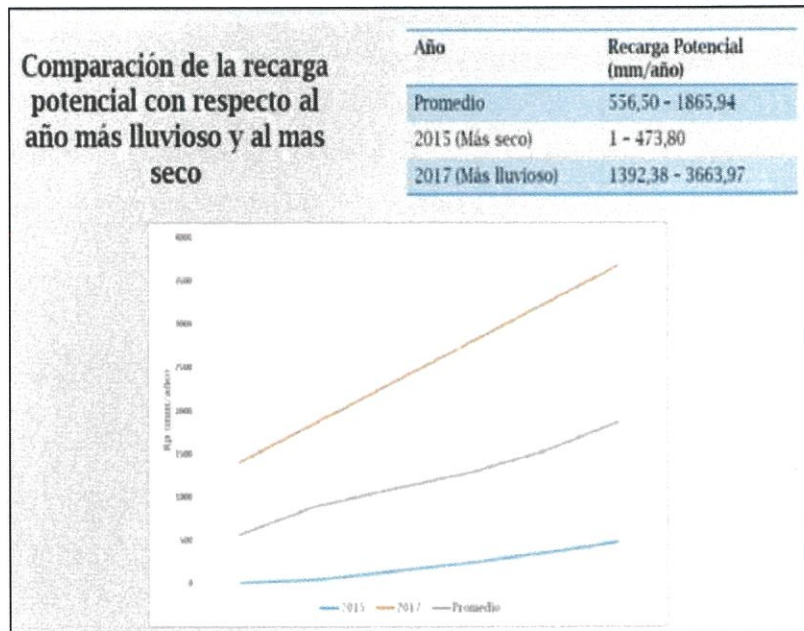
Comparación de la recarga potencial con respecto al año más lluvioso y al mas seco

| Año | Recarga Potencial (mm/año) |
|---|---|
| Promedio | 556,50 - 1865,94 |
| 2015 (Más seco) | 1 - 473,80 |
| 2017 (Más lluvioso) | 1392,38 - 3663,97 |

4000
3500
3000
2500
2000
1500
1000
500
0

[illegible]

— 2015 — 2017 — Promedio